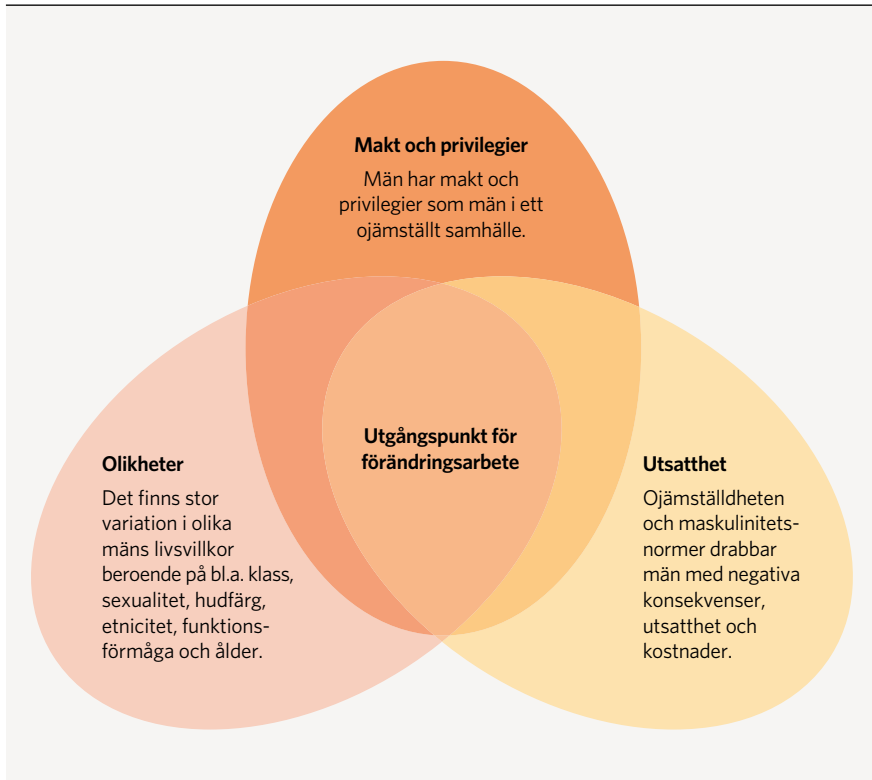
Makt och privilegier

Män har makt och privilegier som män i ett ojämställt samhälle.

Utgångspunkt för förändringsarbete

Olikheter

Det finns stor variation i olika mäns livsvillkor beroende på bl.a. klass, sexualitet, hudfärg, etnicitet, funktionsförmåga och ålder.

Utsatthet

Ojämställdheten och maskulinitetsnormer drabbar män med negativa konsekvenser, utsatthet och kostnader.